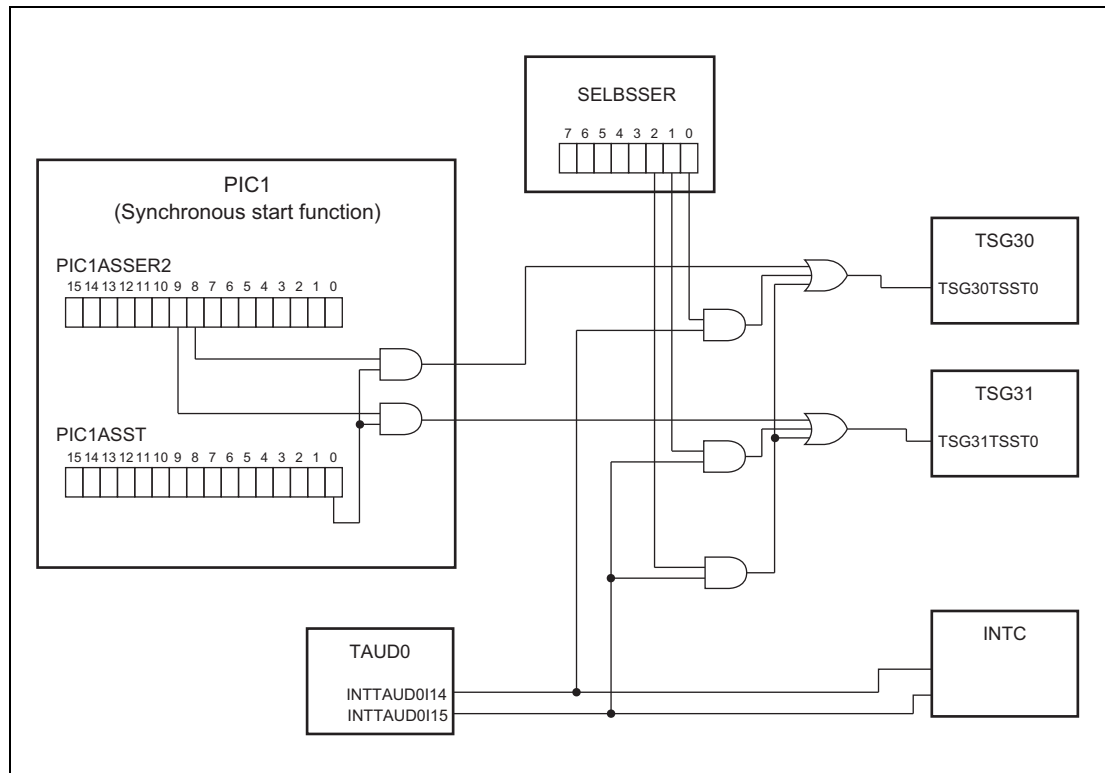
SELBSSER

7 6 5 4 3 2 1 0

PIC1
(Synchronous start function)

PIC1ASSER2

15 14 13 12 11 10 9 8 7 6 5 4 3 2 1 0

PIC1ASST

15 14 13 12 11 10 9 8 7 6 5 4 3 2 1 0

TSG30

TSG30TSST0

TSG31

TSG31TSST0

TAUD0

INTTAUD0I14
INTTAUD0I15

INTC